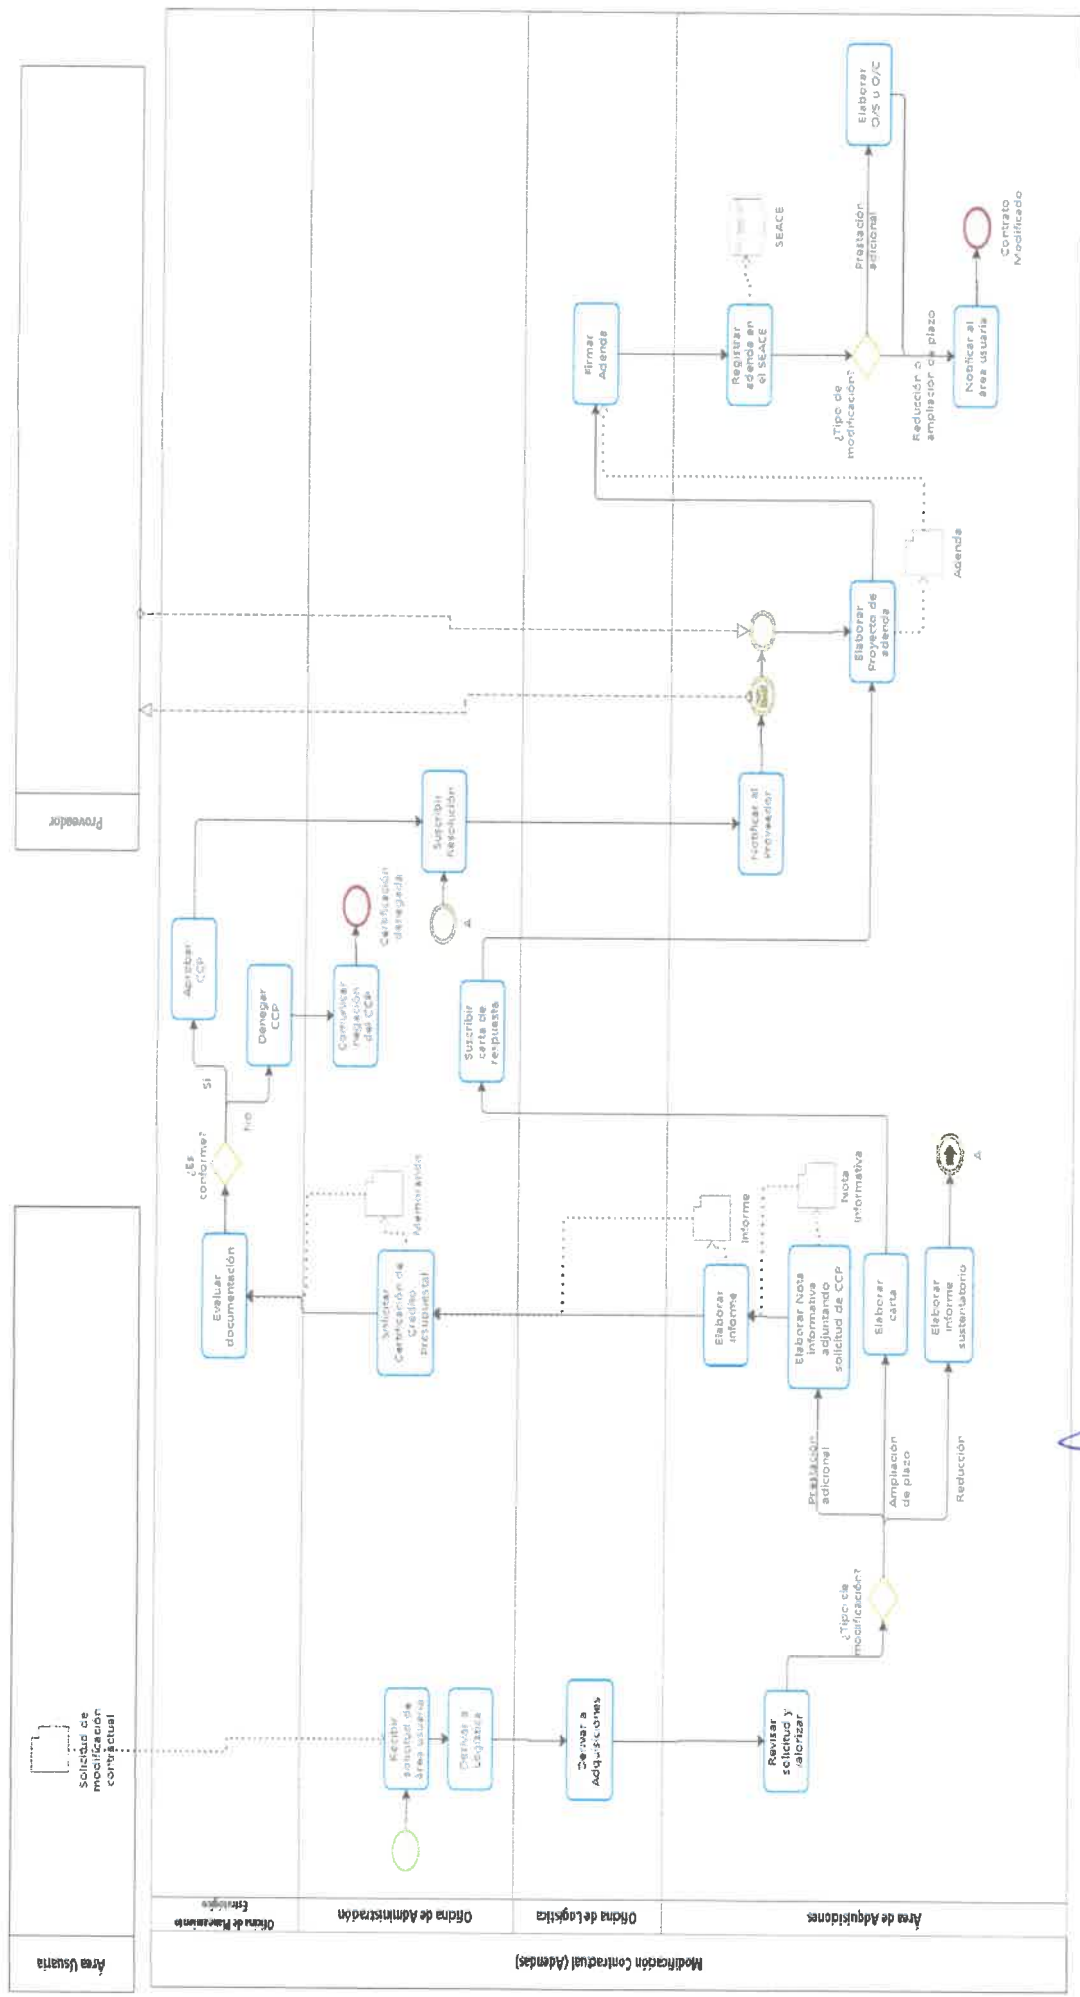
Área Usuaria

Solicitud de modificación contractual

Proveedor

Modificación Contractual (Adendas)

Oficina de Planeamiento Estratégico

Oficina de Administración

Oficina de Logística

Área de Adquisiciones

Recibir solicitud de área usuaria

Derivar a Logística

Derivar a Adquisiciones

Revisar solicitud y valorizar

¿Tipo de modificación?

Prestación adicional

Ampliación de plazo

Reducción

Elaborar Nota informativa adjuntando solicitud de CCP

Elaborar carta

Elaborar informe sustentatorio

A

Nota informativa

Elaborar informe

Informe

Solicitar Certificación de Crédito presupuestal

Memorando

Evaluar documentación

¿Es conforme?

sí

no

Aprobar CCP

Denegar CCP

Comunicar negación del CCP

Certificación denegada

Suscribir carta de respuesta

A

Suscribir Resolución

Notificar al proveedor

Elaborar Proyecto de adenda

Adenda

Firmar Adenda

Registrar adenda en el SEACE

SEACE

¿Tipo de modificación?

Prestación adicional

Elaborar O/S u O/C

Reducción o ampliación de plazo

Notificar al área usuaria

Contrato Modificado